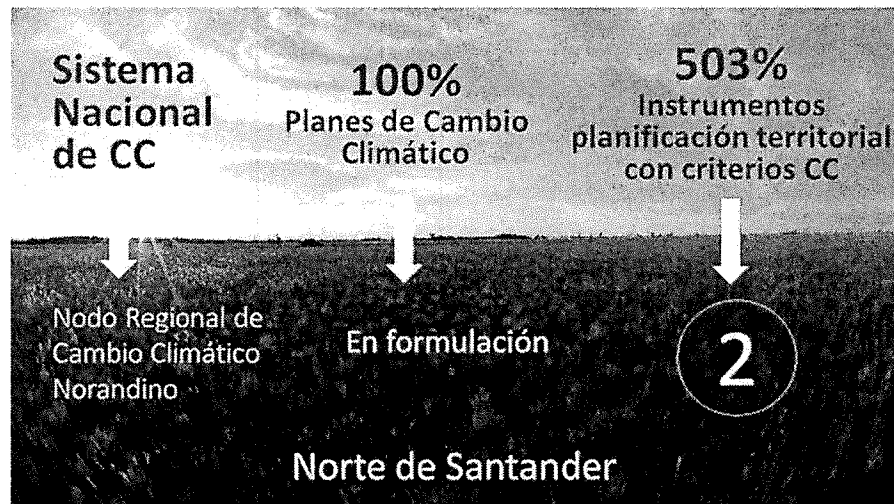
Sistema Nacional de CC

100%
Planes de Cambio Climático

503%
Instrumentos planificación territorial con criterios CC

Nodo Regional de Cambio Climático Norandino

En formulación

2

Norte de Santander